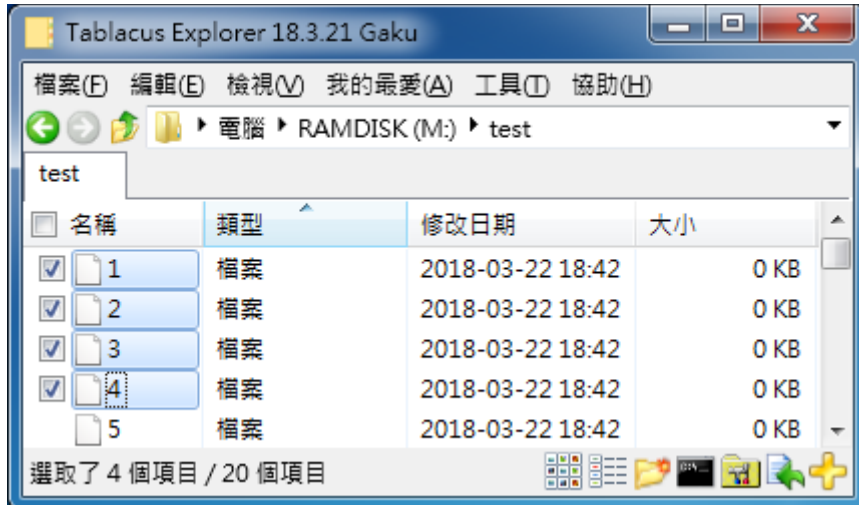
Tablacus Explorer 18.3.21 Gaku

檔案(F) 編輯(E) 檢視(V) 我的最愛(A) 工具(T) 協助(H)

▸ 電腦 ▸ RAMDISK (M:) ▸ test

test

| 名稱 | 類型 | 修改日期 | 大小 |
|---|---|---|---|
| 1 | 檔案 | 2018-03-22 18:42 | 0 KB |
| 2 | 檔案 | 2018-03-22 18:42 | 0 KB |
| 3 | 檔案 | 2018-03-22 18:42 | 0 KB |
| 4 | 檔案 | 2018-03-22 18:42 | 0 KB |
| 5 | 檔案 | 2018-03-22 18:42 | 0 KB |

選取了 4 個項目 / 20 個項目